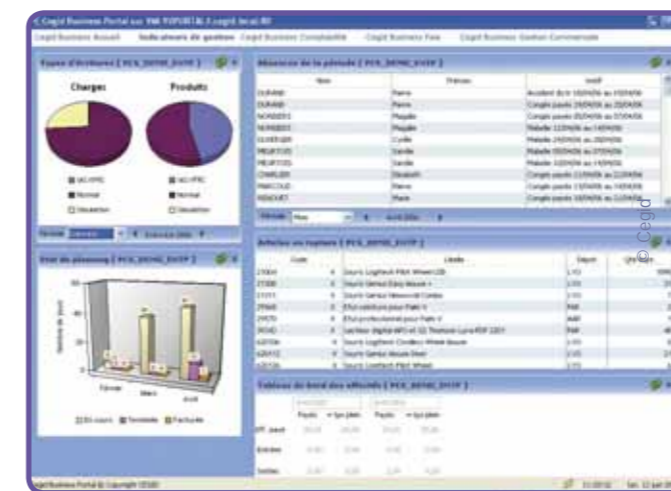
Cegid Business Portal sur VM PORTAL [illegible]

Cegid Business Accueil | Indicateurs de gestion | Cegid Business Comptabilité | Cegid Business Paie | Cegid Business Gestion Commerciale

Types d'écritures [ PCS_DEMO_DVSP ]

Charges | Produits

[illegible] | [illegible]
Normal | Normal
Simulation | Simulation

Absences de la période [ PCS_DEMO_DVSP ]

| Nom | Prénom | Motif |
|---|---|---|
| DURAND | Pierre | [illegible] |
| DURAND | Pierre | Congés payés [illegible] |
| NORBERT | Magalie | Congés payés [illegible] |
| NORBERT | Magalie | Maladie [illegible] |
| OLIVIER | Cyrille | Maladie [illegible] |
| PELLETIER | Sandie | Maladie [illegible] |
| PELLETIER | Sandie | Maladie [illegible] |
| CHARLIER | Elisabeth | Congés payés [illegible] |
| MARCOUD | Pierre | Congés payés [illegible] |
| RENOUET | Marie | Congés payés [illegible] |

Etat du planning [ PCS_DEMO_DVSP ]

Février | Mars | Avril

En cours | Terminée | Facturée

Articles en rupture [ PCS_DEMO_DVSP ]

| Code | Libellé | Dépôt |
|---|---|---|
| 27004 | Souris Logitech Pilot Wheel USB | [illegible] |
| 27008 | Souris Genius Easy Mouse + | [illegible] |
| 27011 | Souris Genius NewScroll Combo | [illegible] |
| 27060 | Etui cabochon pour Palm V | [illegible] |
| 27070 | Etui professionnel pour Palm V | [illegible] |
| 28040 | Lecteur digital MP3 et SD Thomson Lyra PDP 2201 | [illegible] |
| 42006 | Souris Logitech Cordless Wheel Mouse | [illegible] |
| 42012 | Souris Genius Mouse Divo | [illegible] |
| 42026 | Souris Logitech Pilot Wheel | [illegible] |

Tableau de bord des effectifs [ PCS_DEMO_DVSP ]

ETP Jours | Entrées | Sorties

© Cegid

Cegid Business Portal © Copyright CEGID